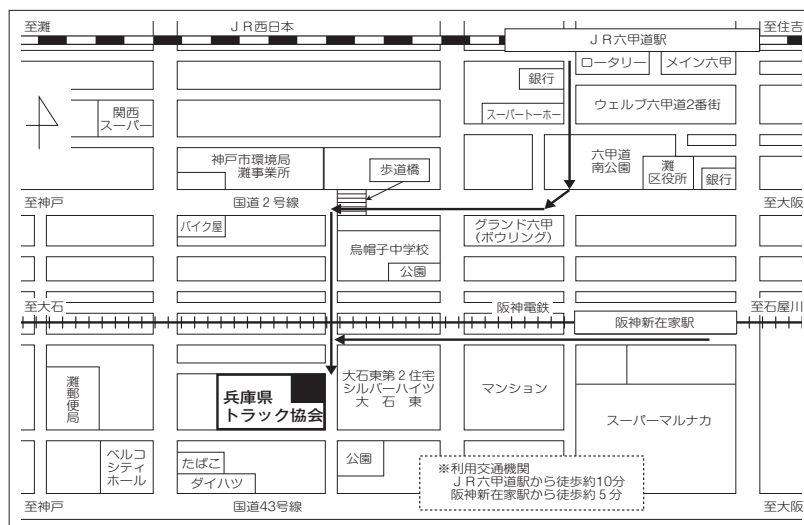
至灘
ＪＲ西日本
至住吉
ＪＲ六甲道駅
ロータリー
メイン六甲
銀行
関西スーパー
スーパートーホー
ウェルブ六甲道2番街
神戸市環境局 灘事業所
歩道橋
六甲道南公園
灘区役所
銀行
至神戸
国道２号線
至大阪
バイク屋
グランド六甲（ボウリング）
烏帽子中学校
公園
至大石
阪神電鉄
至石屋川
阪神新在家駅
灘郵便局
兵庫県トラック協会
大石東第２住宅 シルバーハイツ 大石東
マンション
スーパーマルナカ
ベルコシティホール
たばこ
ダイハツ
公園
※利用交通機関
ＪＲ六甲道駅から徒歩約10分
阪神新在家駅から徒歩約５分
至神戸
国道43号線
至大阪